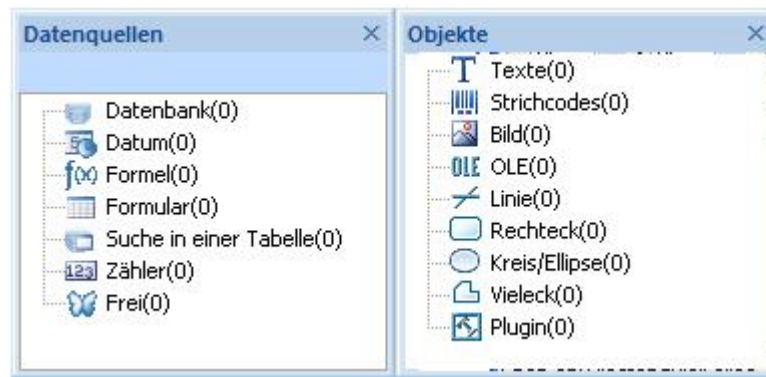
Datenquellen ×

Datenbank(0)
Datum(0)
f(x) Formel(0)
Formular(0)
Suche in einer Tabelle(0)
123 Zähler(0)
Frei(0)

Objekte ×

T Texte(0)
Strichcodes(0)
Bild(0)
OLE OLE(0)
Linie(0)
Rechteck(0)
Kreis/Ellipse(0)
Vieleck(0)
Plugin(0)